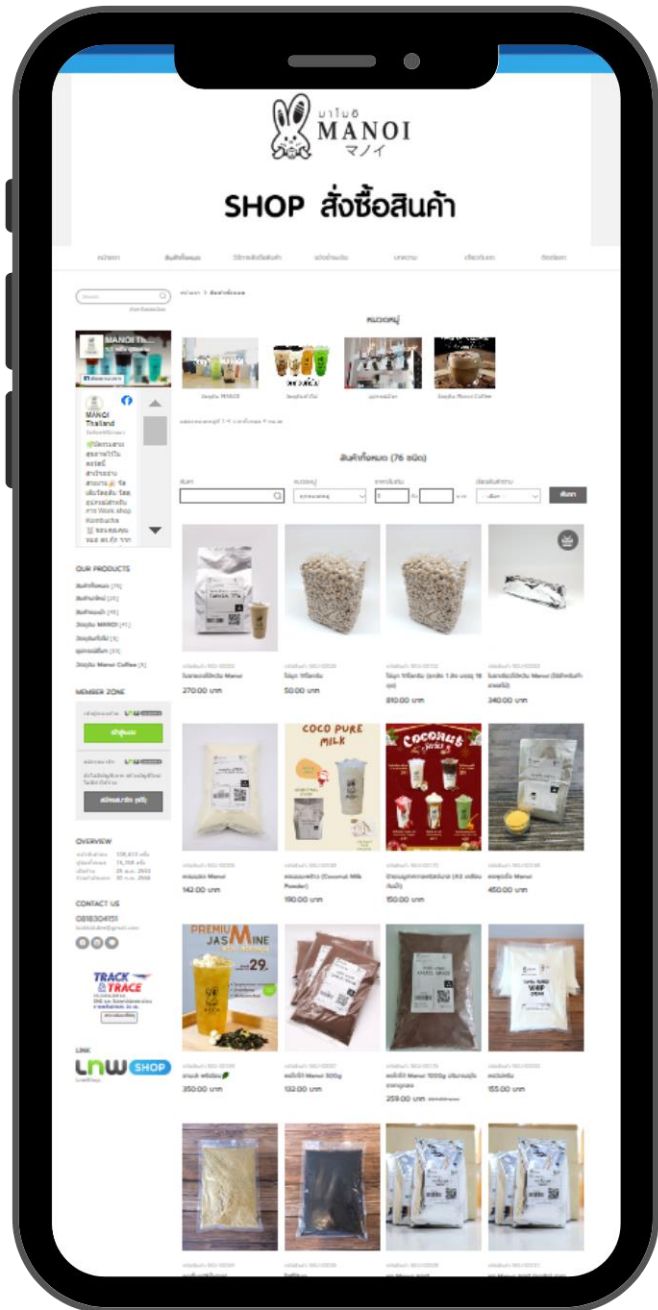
มาโนอิ
MANOI
マノイ

SHOP สั่งซื้อสินค้า

หน้าแรก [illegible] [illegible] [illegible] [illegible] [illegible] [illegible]

หน้าแรก > สินค้าทั้งหมด

หมวดหมู่

วัตถุดิบ MANOI
วัตถุดิบทั่วไป
อุปกรณ์ชงชา
วัตถุดิบ Manoi Coffee

MANOI Thailand

สินค้าทั้งหมด (76 ชนิด)

ค้นหา

OUR PRODUCTS
สินค้าทั้งหมด (76)
สินค้าใหม่ (23)
สินค้าแนะนำ (49)
วัตถุดิบ MANOI (41)
วัตถุดิบทั่วไป (6)
อุปกรณ์ชงชา (31)
วัตถุดิบ Manoi Coffee (5)

MEMBER ZONE
เข้าสู่ระบบ
สมัครสมาชิก (ฟรี)

OVERVIEW

CONTACT US
0818304151

TRACK & TRACE

LINK
LNW SHOP

270.00 บาท
50.00 บาท
810.00 บาท
340.00 บาท

COCO PURE MILK
Coconut Series

142.00 บาท
190.00 บาท
150.00 บาท
450.00 บาท

PREMIUM JASMINE
29.

350.00 บาท
132.00 บาท
259.00 บาท
155.00 บาท